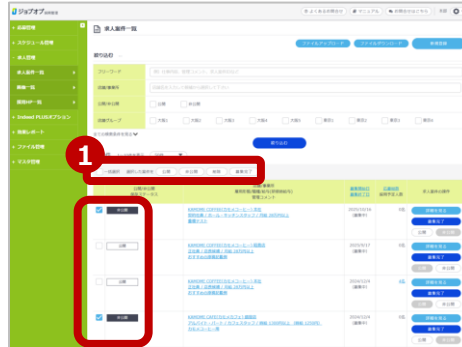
ジョブオプ

よくあるお問合せ
マニュアル
お問合せはこちら

応募管理
スケジュール管理
求人管理
求人案件一覧
媒体一覧
閲覧ログ一覧
Indeed PLUSオプション
採用レポート
ファイル管理
マスタ管理

求人案件一覧

ファイルをアップロード
ファイルをダウンロード
新規登録

絞り込み

フリーワード
店舗/事業所
公開/非公開
公開
非公開
店舗グループ

絞り込む

1

一括選択
選択した案件を
公開
非公開
削除
複製完了

公開/非公開
掲載ステータス

非公開
公開
公開
非公開

KANGOKI COFFEE(カンゴーキー)本店
店内の仕事 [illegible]

KANGOKI COFFEE(カンゴーキー)銀座店

KANGOKI COFFEE(カンゴーキー)銀座店

KANGOKI CAFE(カンゴーキカフェ) 銀座店

2020/10/16
2020/8/17
2020/12/4
2020/12/4

詳細を見る
編集完了
公開
非公開